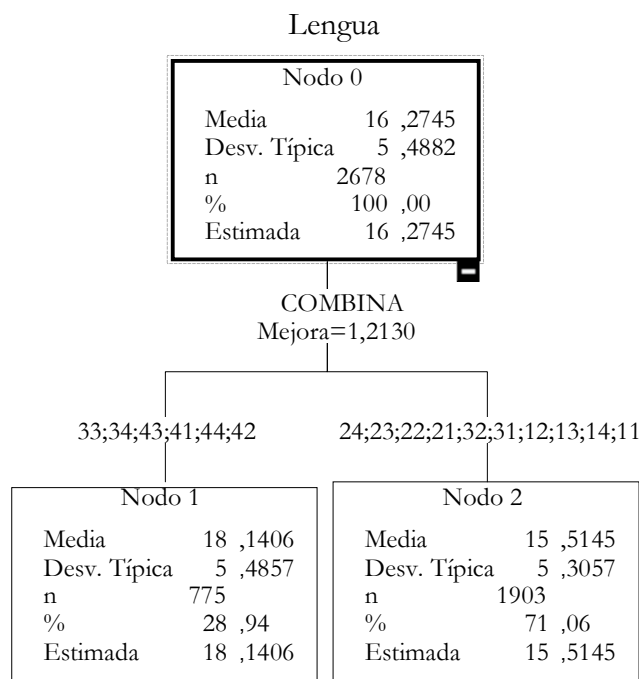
Lengua

Nodo 0

| | |
|---|---|
| Media | 16 ,2745 |
| Desv. Típica | 5 ,4882 |
| n | 2678 |
| % | 100 ,00 |
| Estimada | 16 ,2745 |

COMBINA
Mejora=1,2130

33;34;43;41;44;42

24;23;22;21;32;31;12;13;14;11

Nodo 1

| | |
|---|---|
| Media | 18 ,1406 |
| Desv. Típica | 5 ,4857 |
| n | 775 |
| % | 28 ,94 |
| Estimada | 18 ,1406 |

Nodo 2

| | |
|---|---|
| Media | 15 ,5145 |
| Desv. Típica | 5 ,3057 |
| n | 1903 |
| % | 71 ,06 |
| Estimada | 15 ,5145 |